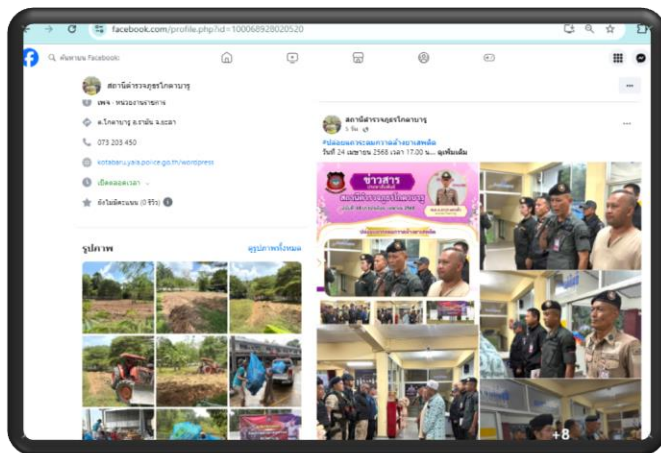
facebook.com/profile.php?id=100068928020520

ค้นหาบน Facebook

สถานีตำรวจภูธรโกตาบารู

เพจ · หน่วยงานราชการ

อ.โกตาบารู อ.รามัน จ.ยะลา

073 203 450

kotabaru.yala.police.go.th/wordpress

เปิดอยู่ตอนนี้

ยังไม่มีคะแนน (0 รีวิว)

รูปภาพ

ดูรูปภาพทั้งหมด

สถานีตำรวจภูธรโกตาบารู
5 วัน

ปล่อยแถวกระดมกวาดล้างยาเสพติด
วันที่ 24 เมษายน 2568 เวลา 17.00 น.... ดูเพิ่มเติม

ข่าวสาร

สถานีตำรวจภูธรโกตาบารู

+8